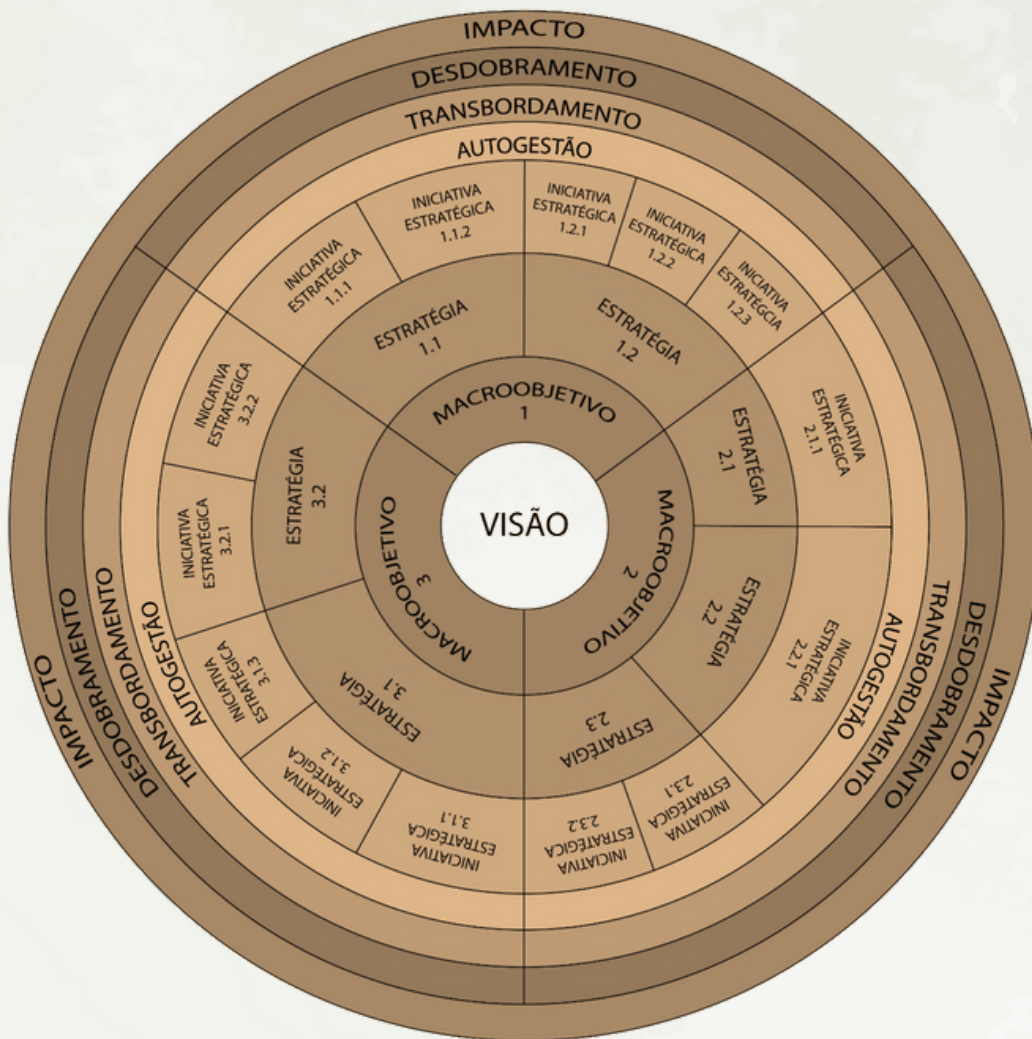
IMPACTO
DESDOBRAMENTO
TRANSBORDAMENTO
AUTOGESTÃO

INICIATIVA ESTRATÉGICA 1.1.1
INICIATIVA ESTRATÉGICA 1.1.2
INICIATIVA ESTRATÉGICA 1.2.1
INICIATIVA ESTRATÉGICA 1.2.2
INICIATIVA ESTRATÉGICA 1.2.3

ESTRATÉGIA 1.1
ESTRATÉGIA 1.2

MACROOBJETIVO 1

INICIATIVA ESTRATÉGICA 3.2.2
INICIATIVA ESTRATÉGICA 3.2.1
INICIATIVA ESTRATÉGICA 3.1.3
INICIATIVA ESTRATÉGICA 3.1.2
INICIATIVA ESTRATÉGICA 3.1.1

ESTRATÉGIA 3.2
ESTRATÉGIA 3.1

MACROOBJETIVO 3

VISÃO

MACROOBJETIVO 2

ESTRATÉGIA 2.1
ESTRATÉGIA 2.2
ESTRATÉGIA 2.3

INICIATIVA ESTRATÉGICA 2.1.1
INICIATIVA ESTRATÉGICA 2.2.1
INICIATIVA ESTRATÉGICA 2.3.1
INICIATIVA ESTRATÉGICA 2.3.2

IMPACTO
DESDOBRAMENTO
TRANSBORDAMENTO
AUTOGESTÃO

AUTOGESTÃO
TRANSBORDAMENTO
DESDOBRAMENTO
IMPACTO